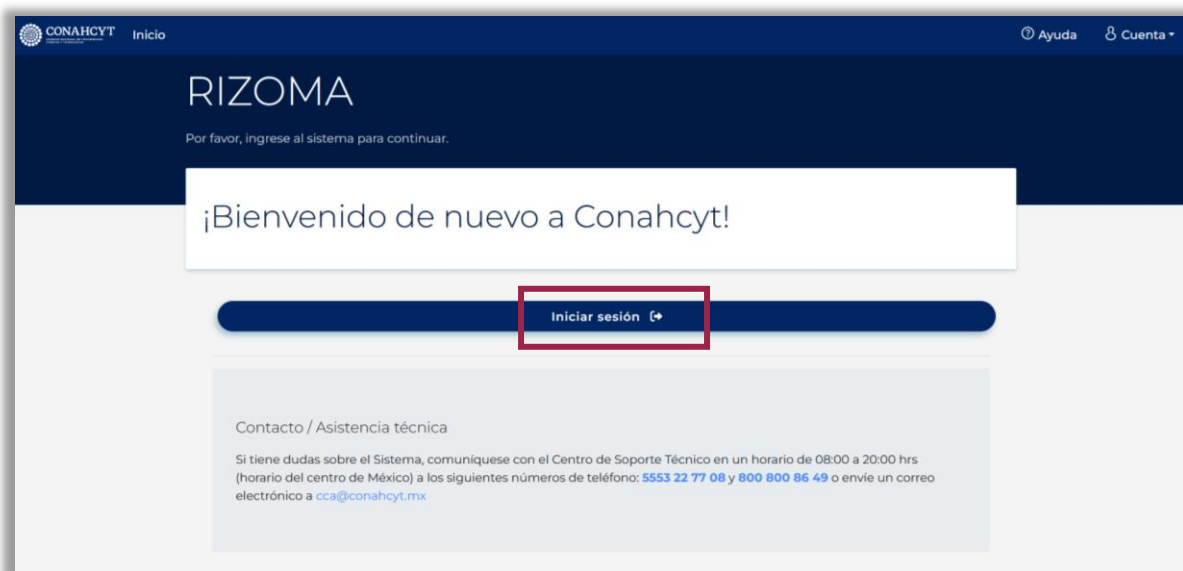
CONAHCYT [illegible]

Inicio

Ayuda

Cuenta

RIZOMA

Por favor, ingrese al sistema para continuar.

¡Bienvenido de nuevo a Conahcyt!

Iniciar sesión

Contacto / Asistencia técnica

Si tiene dudas sobre el Sistema, comuníquese con el Centro de Soporte Técnico en un horario de 08:00 a 20:00 hrs (horario del centro de México) a los siguientes números de teléfono: 5553 22 77 08 y 800 800 86 49 o envíe un correo electrónico a cca@conahcyt.mx